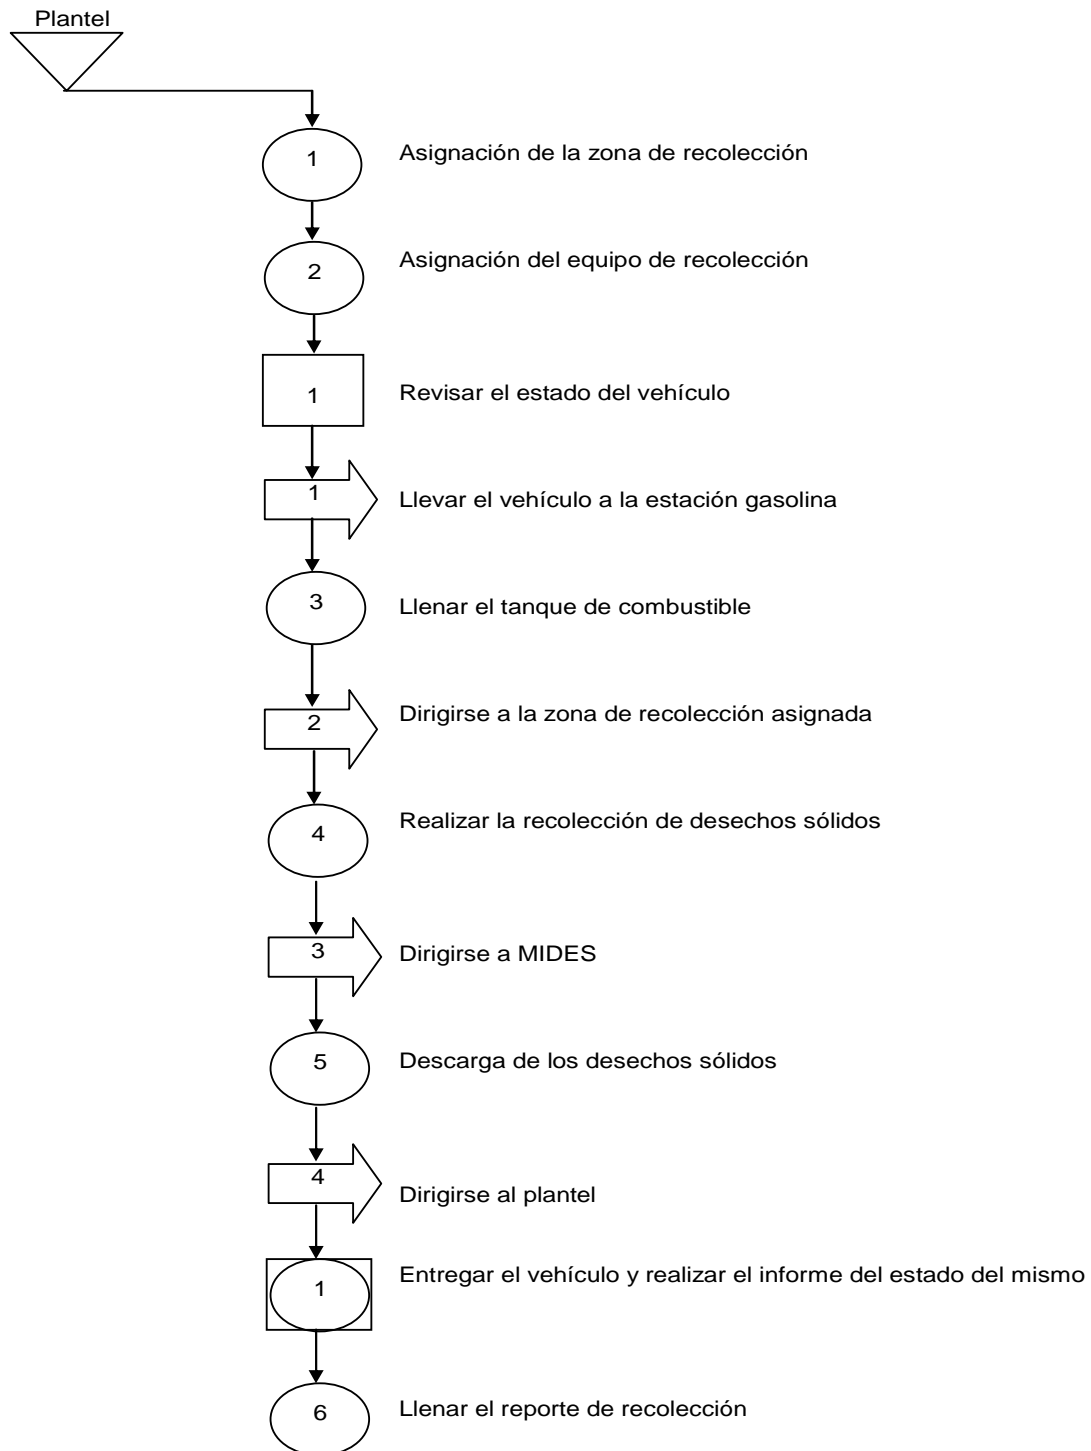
Plantel

1 Asignación de la zona de recolección

2 Asignación del equipo de recolección

1 Revisar el estado del vehículo

1 Llevar el vehículo a la estación gasolina

3 Llenar el tanque de combustible

2 Dirigirse a la zona de recolección asignada

4 Realizar la recolección de desechos sólidos

3 Dirigirse a MIDES

5 Descarga de los desechos sólidos

4 Dirigirse al plantel

1 Entregar el vehículo y realizar el informe del estado del mismo

6 Llenar el reporte de recolección